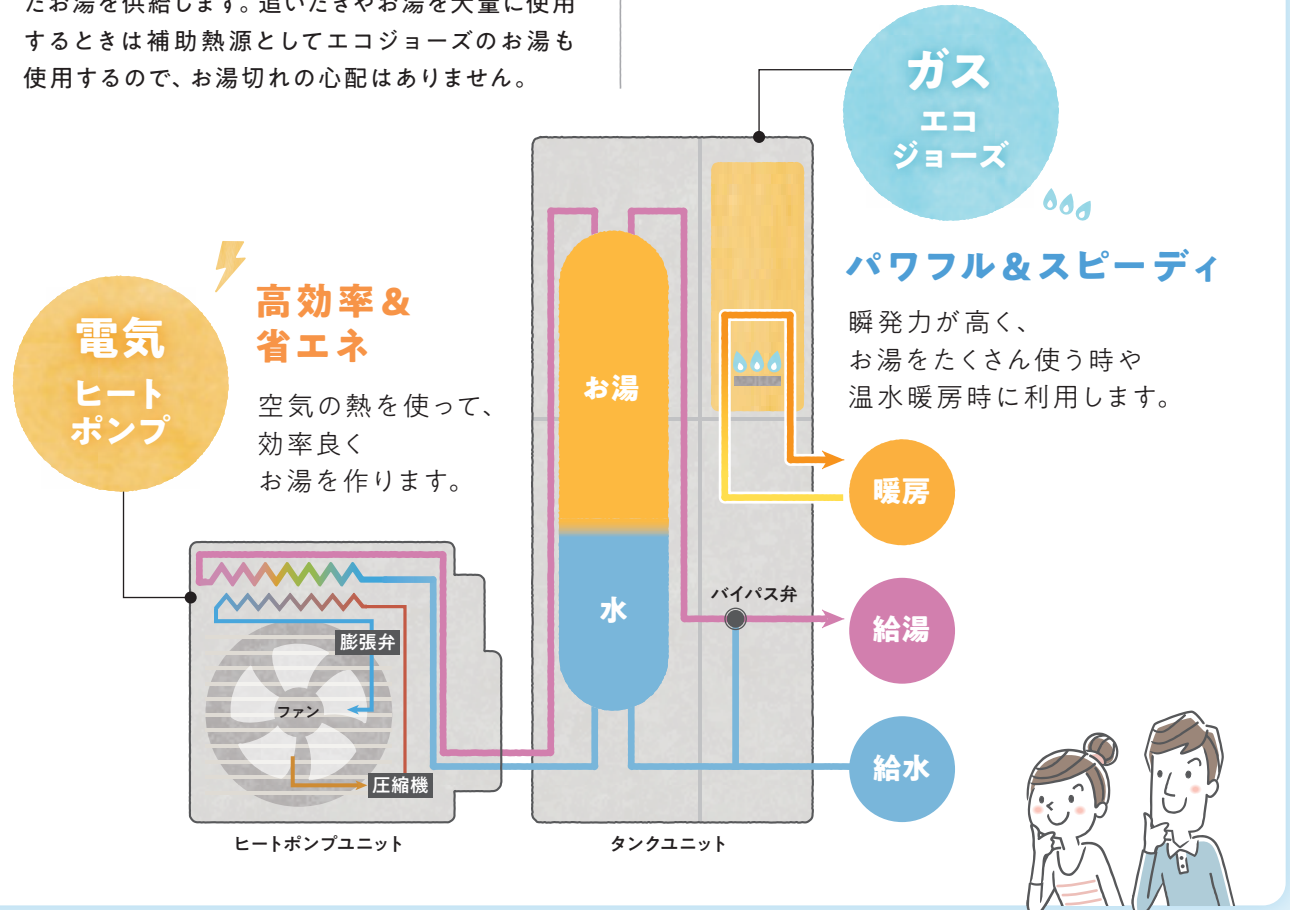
たお湯を供給します。追いだきやお湯を大量に使用するときは補助熱源としてエコジョーズのお湯も使用するので、お湯切れの心配はありません。

ガス
エコ
ジョーズ

パワフル＆スピーディ

瞬発力が高く、
お湯をたくさん使う時や
温水暖房時に利用します。

電気
ヒート
ポンプ

高効率＆
省エネ

空気の熱を使って、
効率良く
お湯を作ります。

お湯

水

バイパス弁

暖房

給湯

給水

膨張弁

ファン

圧縮機

ヒートポンプユニット

タンクユニット